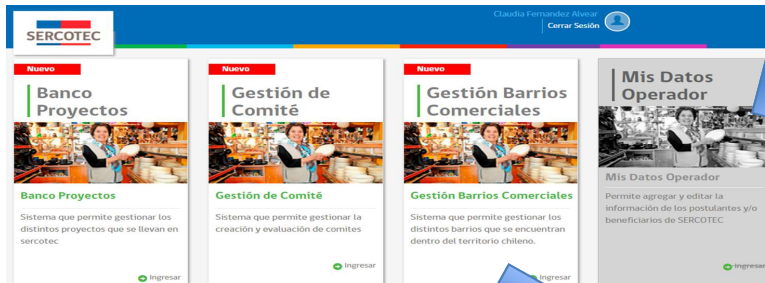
SERCOTEC

Claudia Fernandez Alvear
Cerrar Sesión

Nuevo
Banco Proyectos
Banco Proyectos
Sistema que permite gestionar los distintos proyectos que se llevan en sercotec
Ingresar

Nuevo
Gestión de Comité
Gestión de Comité
Sistema que permite gestionar la creación y evaluación de comites
Ingresar

Nuevo
Gestión Barrios Comerciales
Gestión Barrios Comerciales
Sistema que permite gestionar los distintos barrios que se encuentran dentro del territorio chileno.
Ingresar

Mis Datos Operador
Mis Datos Operador
Permite agregar y editar la información de los postulantes y/o beneficiarios de SERCOTEC
Ingresar